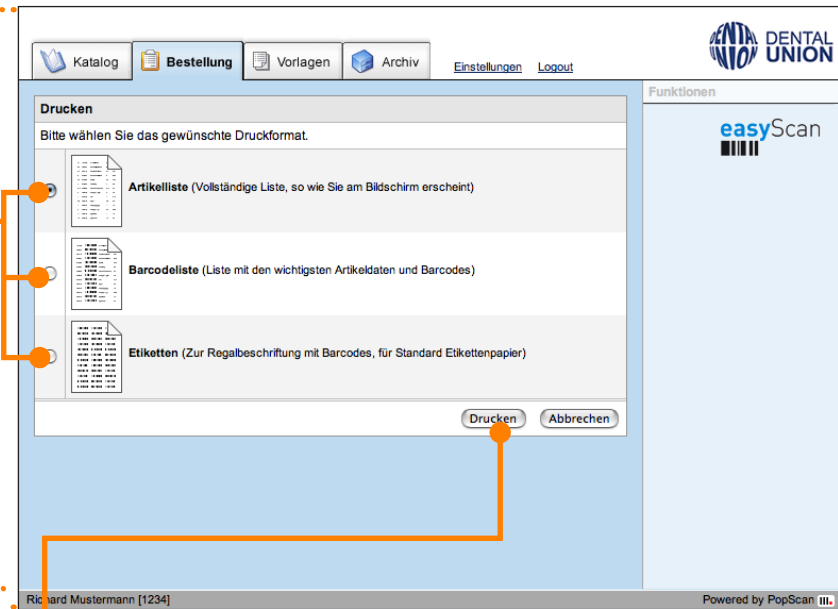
Katalog | Bestellung | Vorlagen | Archiv

Einstellungen Logout

DENTAL UNION

Funktionen

easyScan

Drucken

Bitte wählen Sie das gewünschte Druckformat.

**Artikelliste** (Vollständige Liste, so wie Sie am Bildschirm erscheint)

**Barcodeliste** (Liste mit den wichtigsten Artikeldaten und Barcodes)

**Etiketten** (Zur Regalbeschriftung mit Barcodes, für Standard Etikettenpapier)

Drucken Abbrechen

Richard Mustermann [1234]

Powered by PopScan